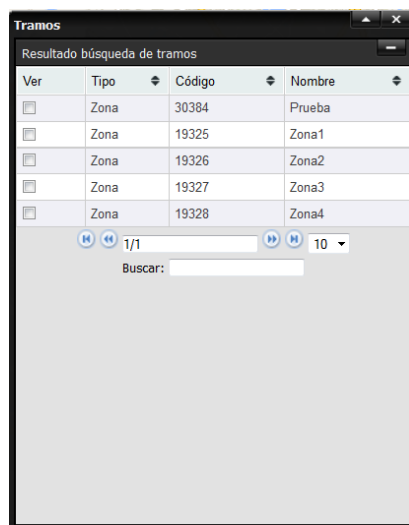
Tramos

Resultado búsqueda de tramos

| Ver | Tipo | Código | Nombre |
|---|---|---|---|
| | Zona | 30384 | Prueba |
| | Zona | 19325 | Zona1 |
| | Zona | 19326 | Zona2 |
| | Zona | 19327 | Zona3 |
| | Zona | 19328 | Zona4 |

1/1 10

Buscar: